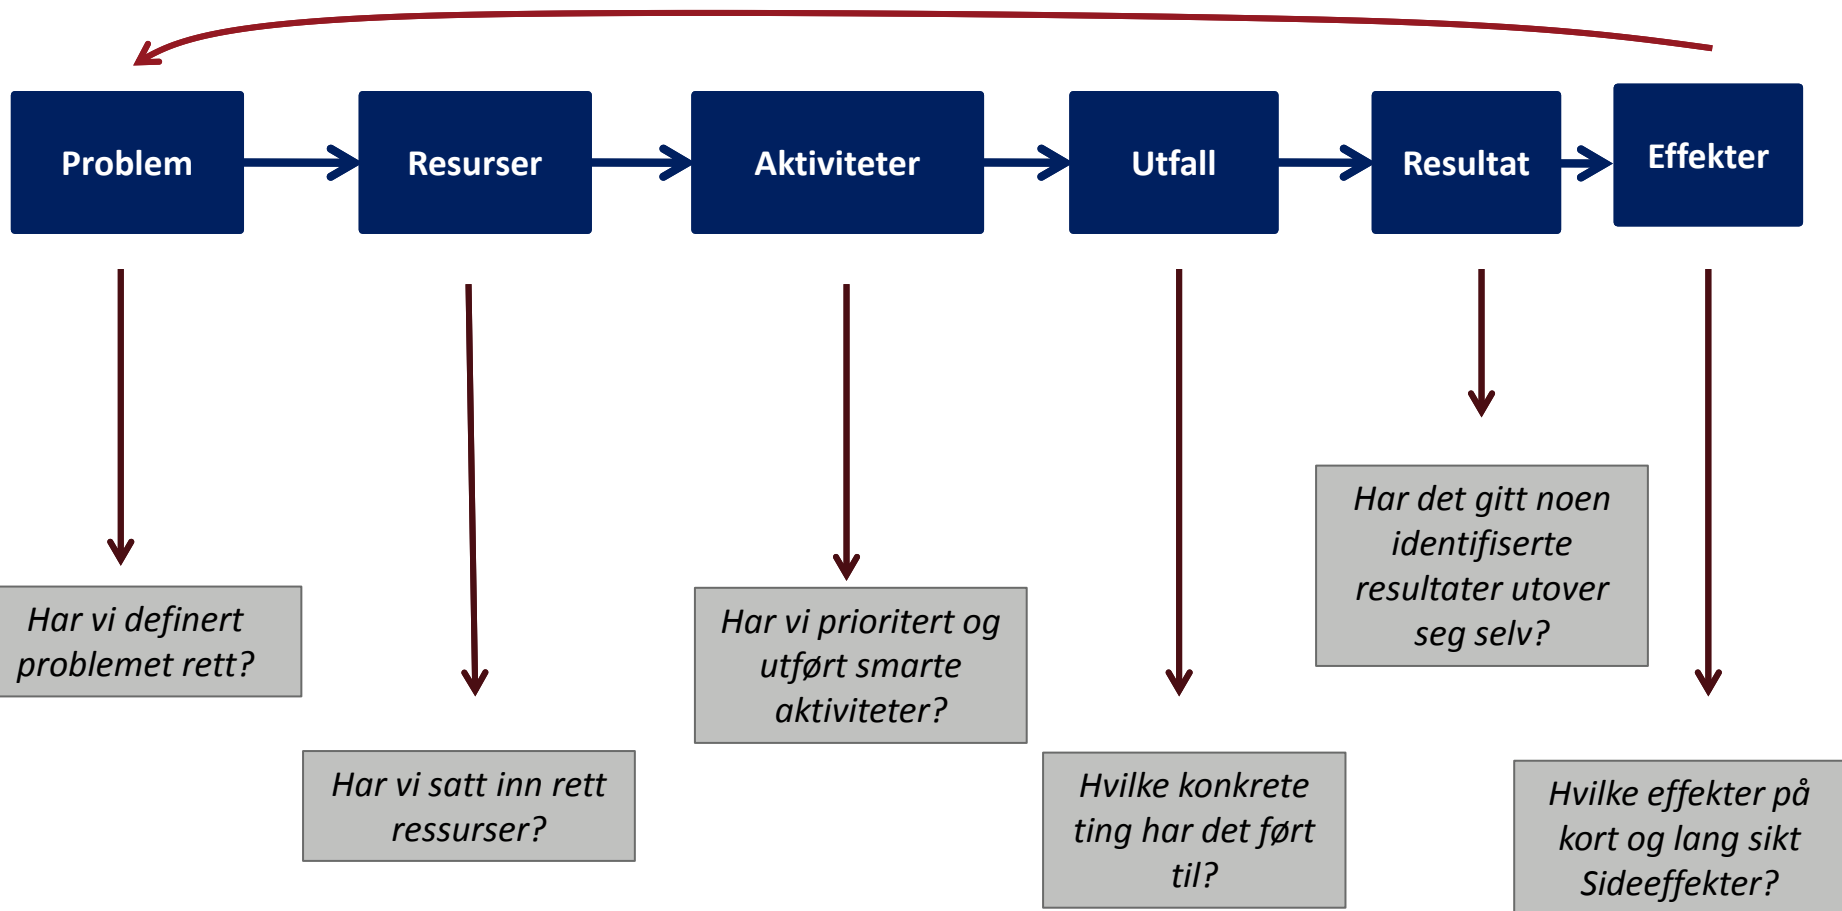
Problem

Resurser

Aktiviteter

Utfall

Resultat

Effekter

Har vi definert problemet rett?

Har vi satt inn rett ressurser?

Har vi prioritert og utført smarte aktiviteter?

Hvilke konkrete ting har det ført til?

Har det gitt noen identifiserte resultater utover seg selv?

Hvilke effekter på kort og lang sikt Sideeffekter?